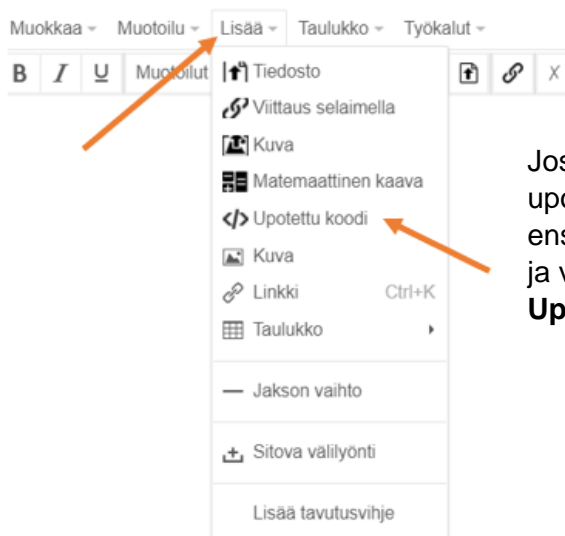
Muokkaa ▾ Muotoilu ▾ Lisää ▾ Taulukko ▾ Työkalut ▾

B I U Muotoilut

Tiedosto
Viittaus selaimella
Kuva
Matemaattinen kaava
Upotettu koodi
Kuva
Linkki Ctrl+K
Taulukko ▸

Jakson vaihto

Sitova välilyönti

Lisää tavutusvihje

Jos
upo
ens
ja v
**Up**